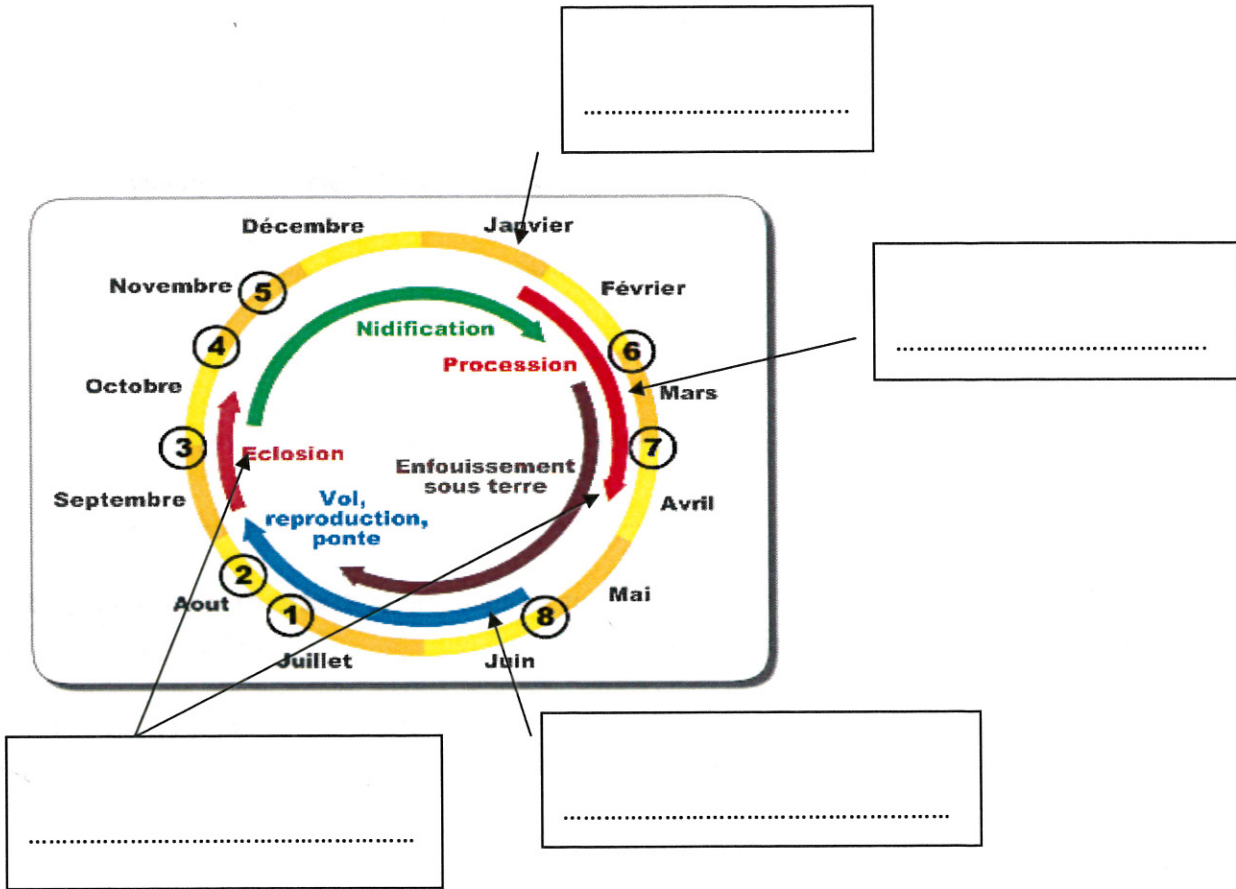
.....................................

Décembre

Janvier

Février

Novembre

5

.............................................

Nidification

4

6

Procession

Octobre

Mars

3

7

Eclosion

Enfouissement sous terre

Septembre

Vol, reproduction, ponte

Avril

2

Mai

Aout

1

8

Juillet

Juin

.................................................

..........................................